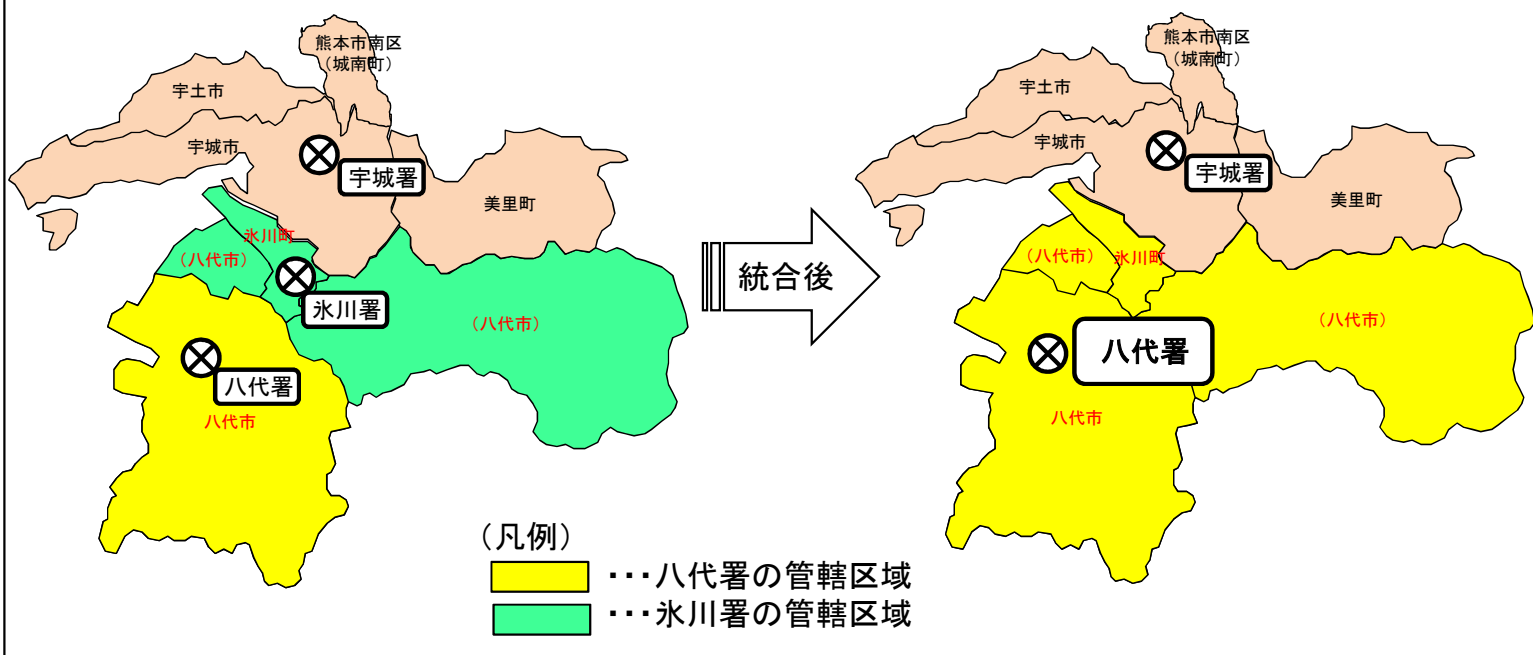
熊本市南区
（城南町）
宇土市
宇城市
宇城署
美里町
氷川町
（八代市）
氷川署
（八代市）
八代署
八代市

統合後

熊本市南区
（城南町）
宇土市
宇城市
宇城署
美里町
（八代市）
氷川町
（八代市）
八代署
八代市

（凡例）
・・・八代署の管轄区域
・・・氷川署の管轄区域